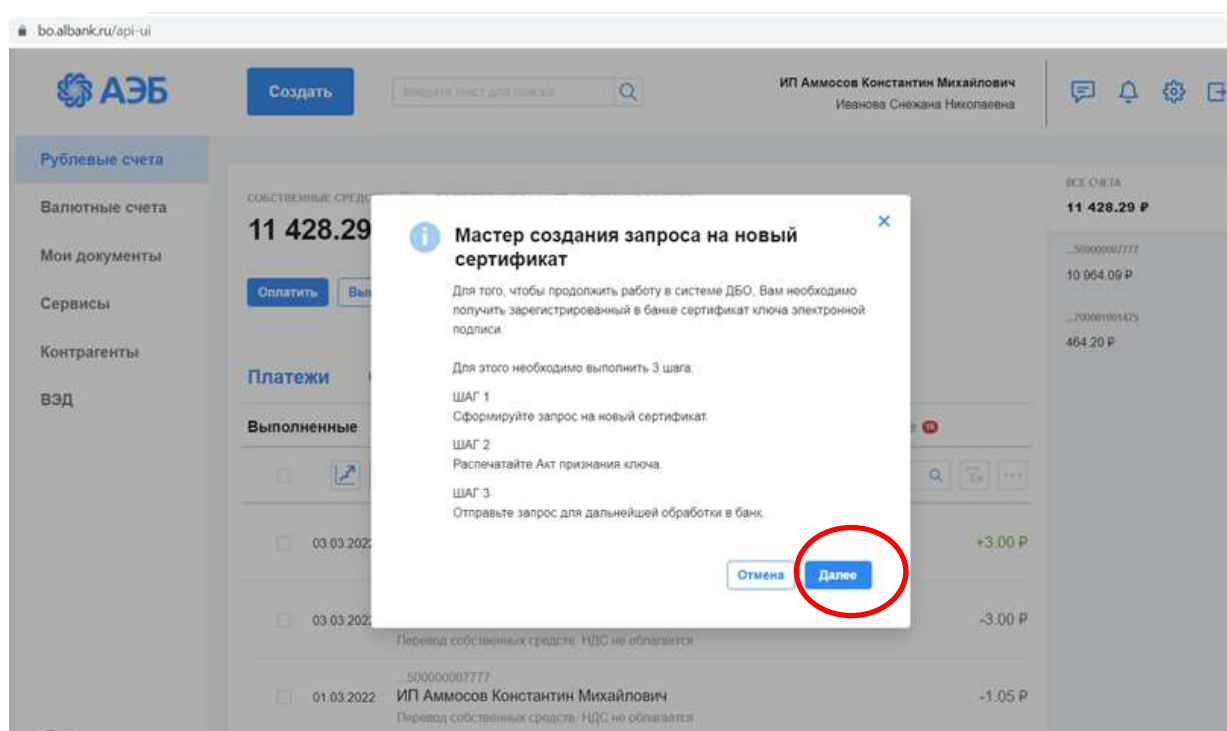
bo.albank.ru/api-ui

АЭБ

Создать

Введите текст для поиска

ИП Аммосов Константин Михайлович
Иванова Снежана Николаевна

Рублевые счета
Валютные счета
Мои документы
Сервисы
Контрагенты
ВЭД

СОБСТВЕННЫЕ СРЕДС
11 428.29

Оплатить Вы

Платежи

Выполненные

03.03.2022
03.03.2022
01.03.2022

Перевод собственных средств. НДС не облагается

500000007777
ИП Аммосов Константин Михайлович
Перевод собственных средств. НДС не облагается

+3.00 ₽
-3.00 ₽
-1.05 ₽

ВСЕ СЧЕТА
11 428.29 ₽
...500000007777
10 964.09 ₽
...700001001475
464.20 ₽

Мастер создания запроса на новый сертификат

Для того, чтобы продолжить работу в системе ДБО, Вам необходимо получить зарегистрированный в банке сертификат ключа электронной подписи.

Для этого необходимо выполнить 3 шага:

ШАГ 1
Сформируйте запрос на новый сертификат.

ШАГ 2
Распечатайте Акт признания ключа.

ШАГ 3
Отправьте запрос для дальнейшей обработки в банк.

Отмена Далее